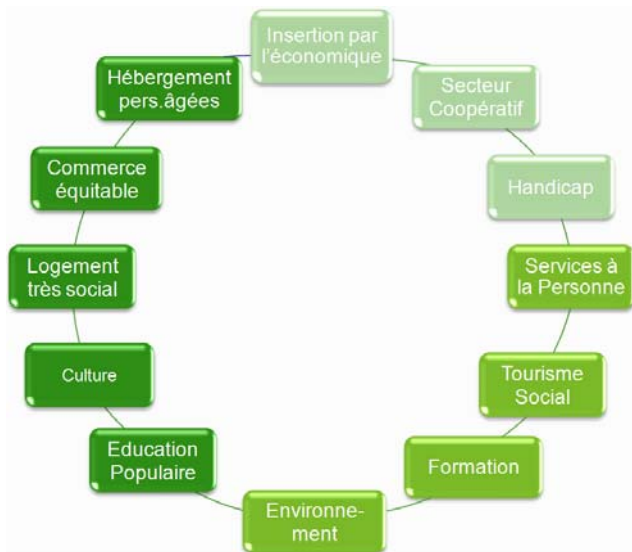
Insertion par l'économique

Secteur Coopératif

Handicap

Services à la Personne

Tourisme Social

Formation

Environne-ment

Education Populaire

Culture

Logement très social

Commerce équitable

Hébergement pers.âgées